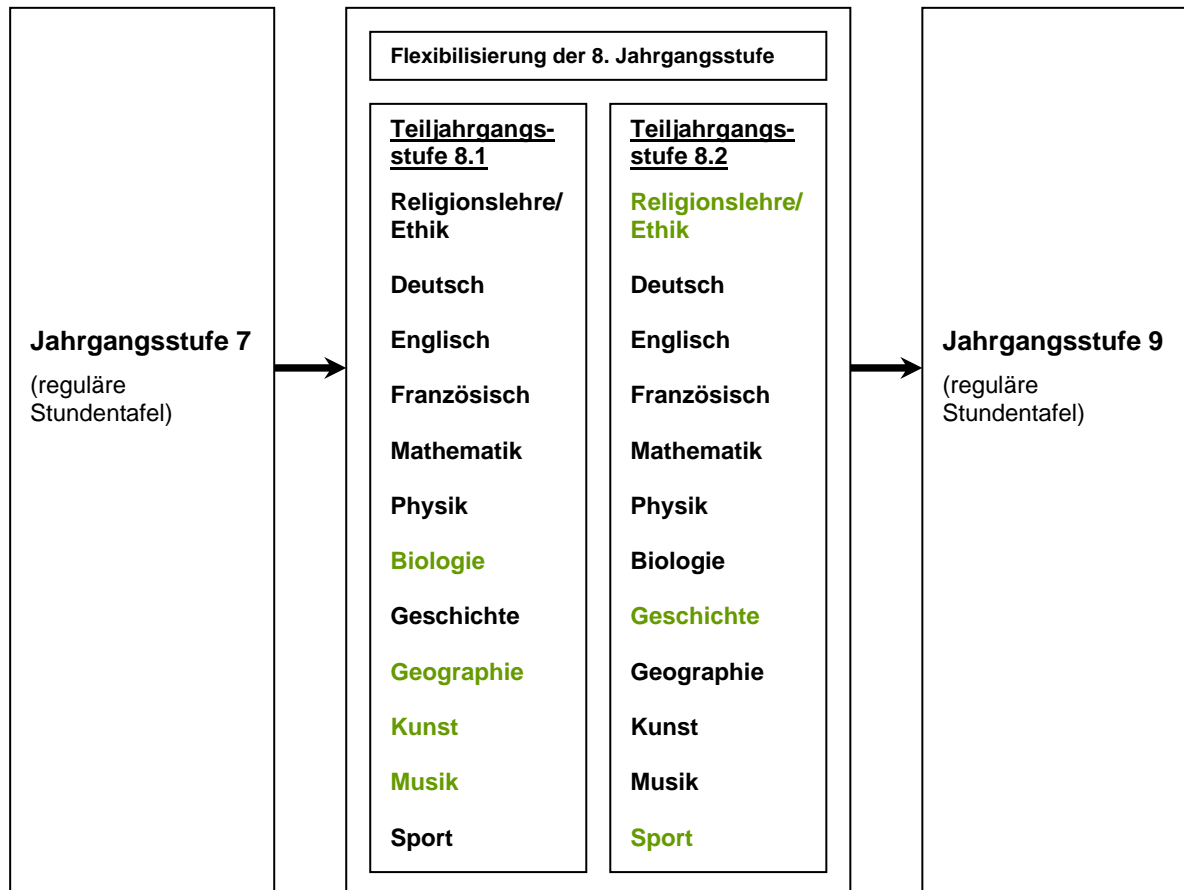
Jahrgangsstufe 7

(reguläre Stundentafel)

Flexibilisierung der 8. Jahrgangsstufe

Teiljahrgangsstufe 8.1

Religionslehre/ Ethik

Deutsch

Englisch

Französisch

Mathematik

Physik

Biologie

Geschichte

Geographie

Kunst

Musik

Sport

Teiljahrgangsstufe 8.2

Religionslehre/ Ethik

Deutsch

Englisch

Französisch

Mathematik

Physik

Biologie

Geschichte

Geographie

Kunst

Musik

Sport

Jahrgangsstufe 9

(reguläre Stundentafel)